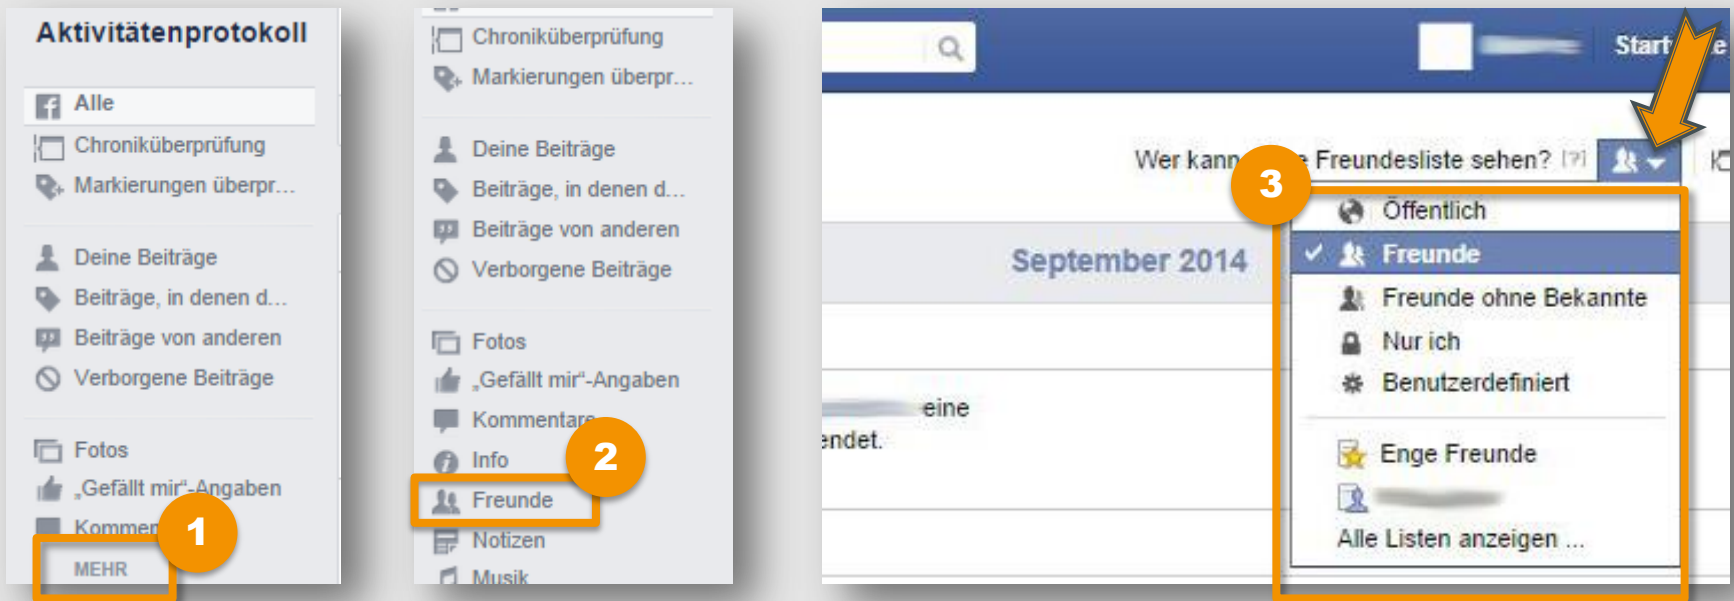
Aktivitätenprotokoll

Alle
Chroniküberprüfung
Markierungen überpr...

Deine Beiträge
Beiträge, in denen d...
Beiträge von anderen
Verborgene Beiträge

Fotos
„Gefällt mir"-Angaben
Kommen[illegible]
1
MEHR

Chroniküberprüfung
Markierungen überpr...

Deine Beiträge
Beiträge, in denen d...
Beiträge von anderen
Verborgene Beiträge

Fotos
„Gefällt mir"-Angaben
Kommentare
Info
2
Freunde
Notizen
Musik

Start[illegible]e

Wer kann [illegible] Freundesliste sehen? [?]
3
September 2014
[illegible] eine
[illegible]endet.

Öffentlich
Freunde
Freunde ohne Bekannte
Nur ich
Benutzerdefiniert

Enge Freunde
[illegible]
Alle Listen anzeigen ...